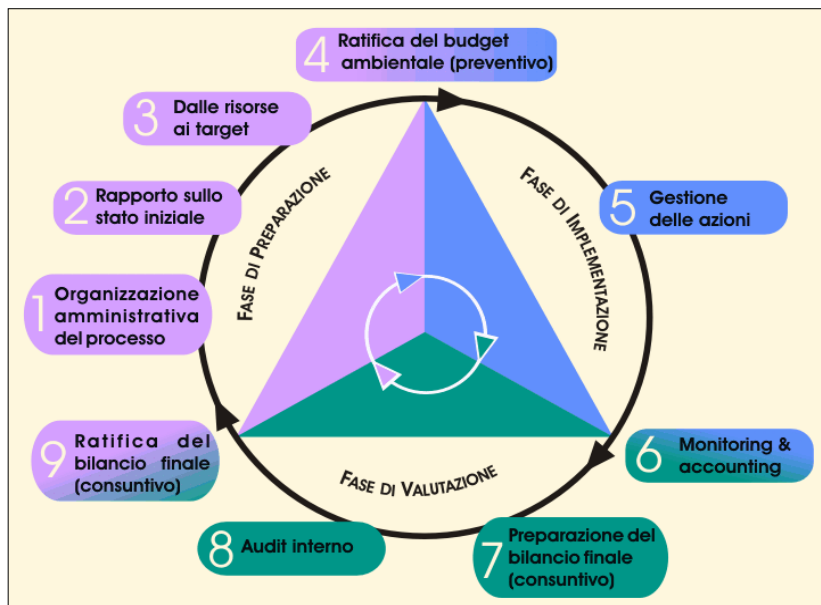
4 Ratifica del budget ambientale (preventivo)

3 Dalle risorse ai target

2 Rapporto sullo stato iniziale

1 Organizzazione amministrativa del processo

9 Ratifica del bilancio finale (consuntivo)

8 Audit interno

7 Preparazione del bilancio finale (consuntivo)

6 Monitoring & accounting

5 Gestione delle azioni

FASE DI PREPARAZIONE

FASE DI IMPLEMENTAZIONE

FASE DI VALUTAZIONE